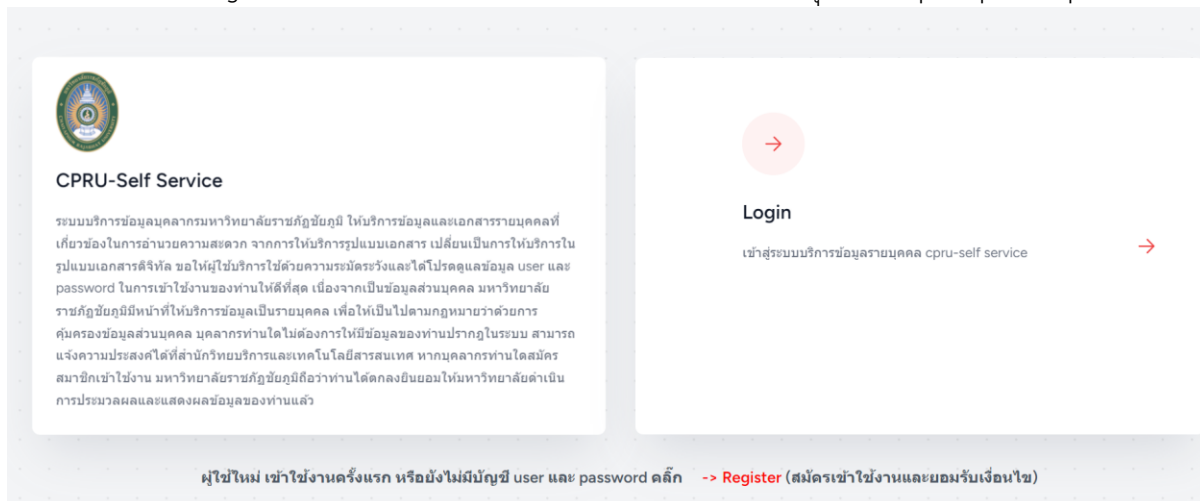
CPRU-Self Service

ระบบบริการข้อมูลบุคลากรมหาวิทยาลัยราชภัฏชัยภูมิ ให้บริการข้อมูลและเอกสารรายบุคคลที่เกี่ยวข้องในการอำนวยความสะดวก จากการให้บริการรูปแบบเอกสาร เปลี่ยนเป็นการให้บริการในรูปแบบเอกสารดิจิทัล ขอให้ผู้ใช้บริการใช้ด้วยความระมัดระวังและได้โปรดดูแลข้อมูล user และ password ในการเข้าใช้งานของท่านให้ดีที่สุด เนื่องจากเป็นข้อมูลส่วนบุคคล มหาวิทยาลัยราชภัฏชัยภูมิมีหน้าที่ให้บริการข้อมูลเป็นรายบุคคล เพื่อให้เป็นไปตามกฎหมายว่าด้วยการคุ้มครองข้อมูลส่วนบุคคล บุคลากรท่านใดไม่ต้องการให้มีข้อมูลของท่านปรากฏในระบบ สามารถแจ้งความประสงค์ได้ที่สำนักวิทยบริการและเทคโนโลยีสารสนเทศ หากบุคลากรท่านใดสมัครสมาชิกเข้าใช้งาน มหาวิทยาลัยราชภัฏชัยภูมิถือว่าท่านได้ตกลงยินยอมให้มหาวิทยาลัยดำเนินการประมวลผลและแสดงผลข้อมูลของท่านแล้ว

→

Login

เข้าสู่ระบบบริการข้อมูลรายบุคคล cpru-self service

→

ผู้ใช้ใหม่ เข้าใช้งานครั้งแรก หรือยังไม่มีบัญชี user และ password คลิ๊ก -> Register (สมัครเข้าใช้งานและยอมรับเงื่อนไข)